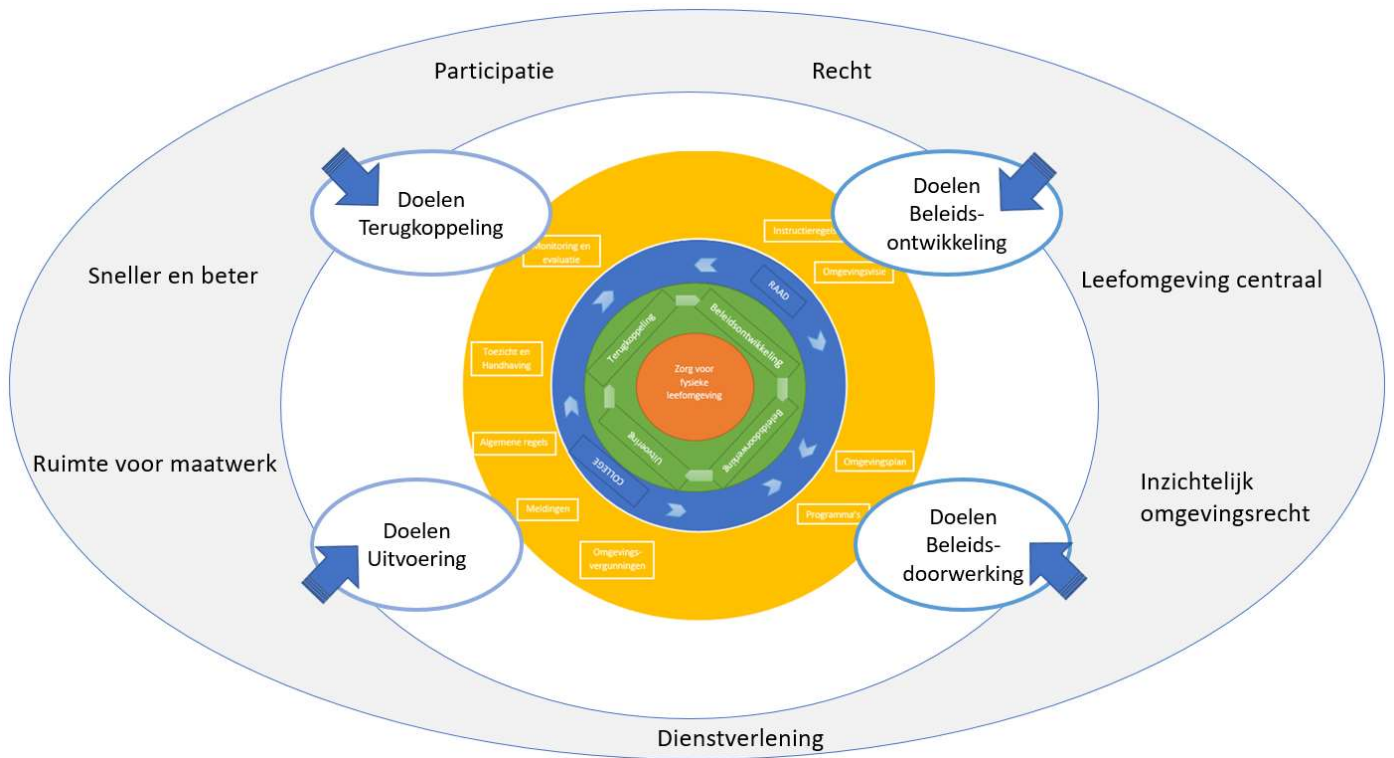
Participatie

Recht

Doelen
Terugkoppeling

Doelen
Beleids-
ontwikkeling

Sneller en beter

Leefomgeving centraal

Ruimte voor maatwerk

Inzichtelijk
omgevingsrecht

Doelen
Uitvoering

Doelen
Beleids-
doorwerking

Dienstverlening

Monitoring en evaluatie

Instructieregels

Omgevingsvisie

RAAD

Toezicht en Handhaving

Terugkoppeling

Beleidsontwikkeling

Zorg voor fysieke leefomgeving

Uitvoering

Beleidsdoorwerking

Algemene regels

COLLEGE

Omgevingsplan

Meldingen

Programma's

Omgevings-
vergunningen